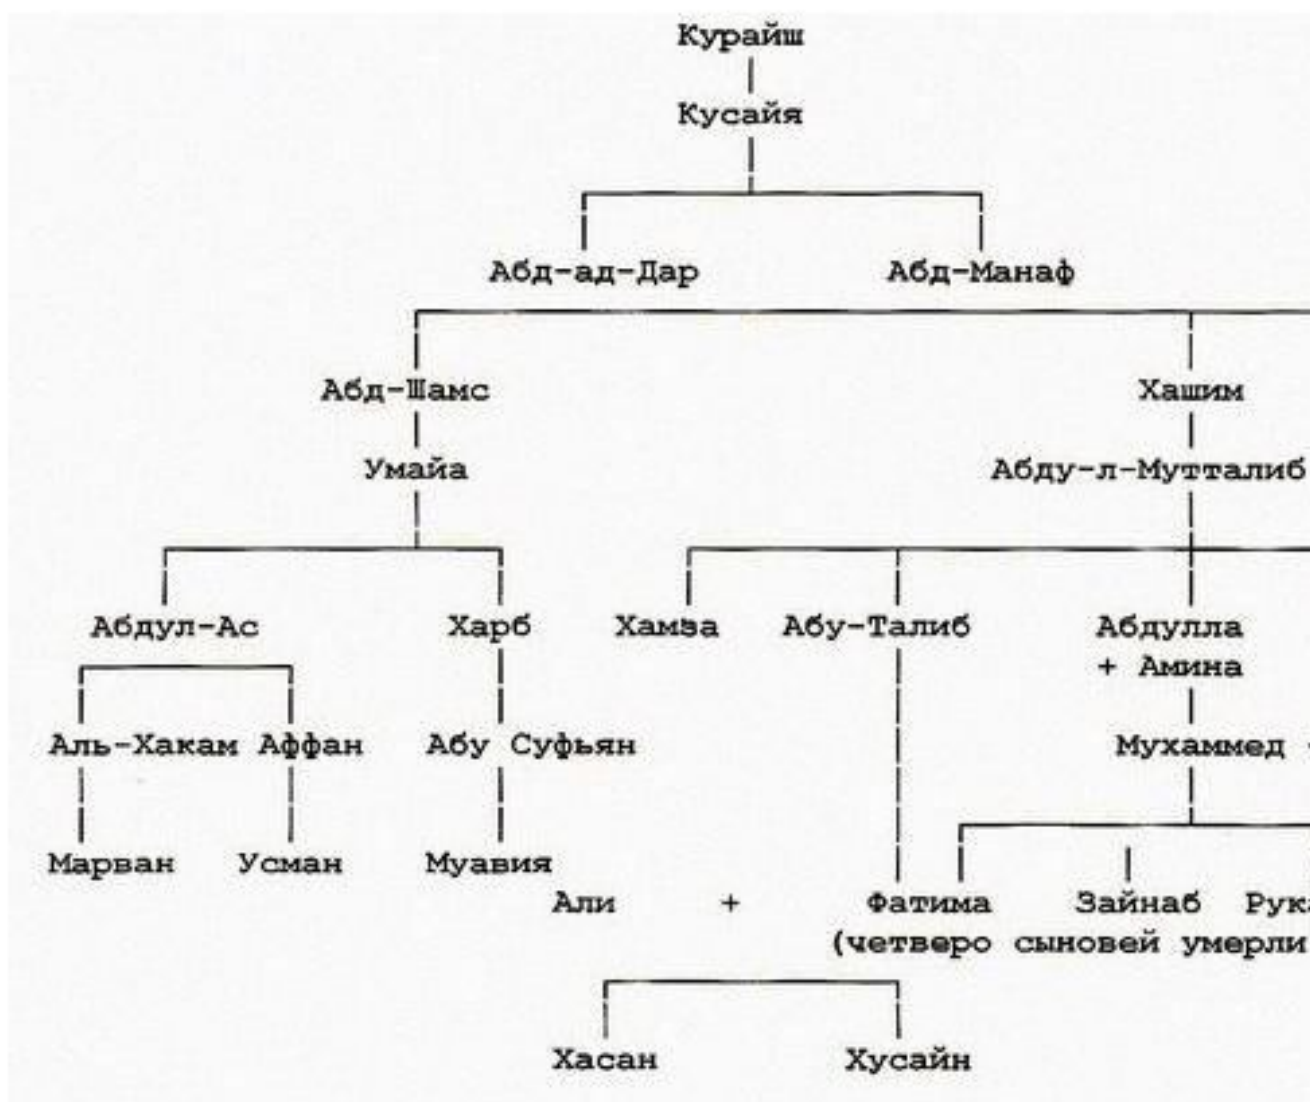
Курайш
Кусайя
Абд-ад-Дар
Абд-Манаф
Абд-Шамс
Хашим
Умайа
Абду-л-Мутталиб
Абдул-Ас
Харб
Хамза
Абу-Талиб
Абдулла
+ Амина
Аль-Хакам
Аффан
Абу Суфьян
Мухаммед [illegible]
Марван
Усман
Муавия
Али
+
Фатима
Зайнаб
Рука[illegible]
(четверо сыновей умерли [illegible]
Хасан
Хусайн